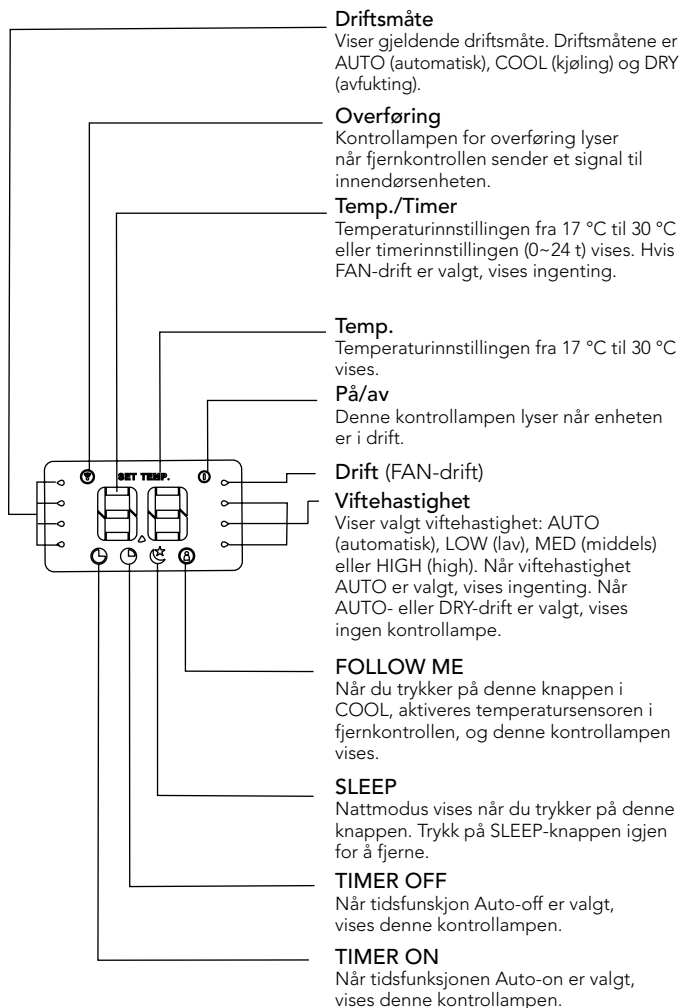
Driftsmåte
Viser gjeldende driftsmåte. Driftsmåtene er AUTO (automatisk), COOL (kjøling) og DRY (avfukting).

Overføring
Kontrollampen for overføring lyser når fjernkontrollen sender et signal til innendørsenheten.

Temp./Timer
Temperaturinnstillingen fra 17 °C til 30 °C eller timerinnstillingen (0~24 t) vises. Hvis FAN-drift er valgt, vises ingenting.

Temp.
Temperaturinnstillingen fra 17 °C til 30 °C vises.

På/av
Denne kontrollampen lyser når enheten er i drift.

SET TEMP.

Drift (FAN-drift)

Viftehastighet
Viser valgt viftehastighet: AUTO (automatisk), LOW (lav), MED (middels) eller HIGH (high). Når viftehastighet AUTO er valgt, vises ingenting. Når AUTO- eller DRY-drift er valgt, vises ingen kontrollampe.

FOLLOW ME
Når du trykker på denne knappen i COOL, aktiveres temperatursensoren i fjernkontrollen, og denne kontrollampen vises.

SLEEP
Nattmodus vises når du trykker på denne knappen. Trykk på SLEEP-knappen igjen for å fjerne.

TIMER OFF
Når tidsfunskjon Auto-off er valgt, vises denne kontrollampen.

TIMER ON
Når tidsfunksjonen Auto-on er valgt, vises denne kontrollampen.